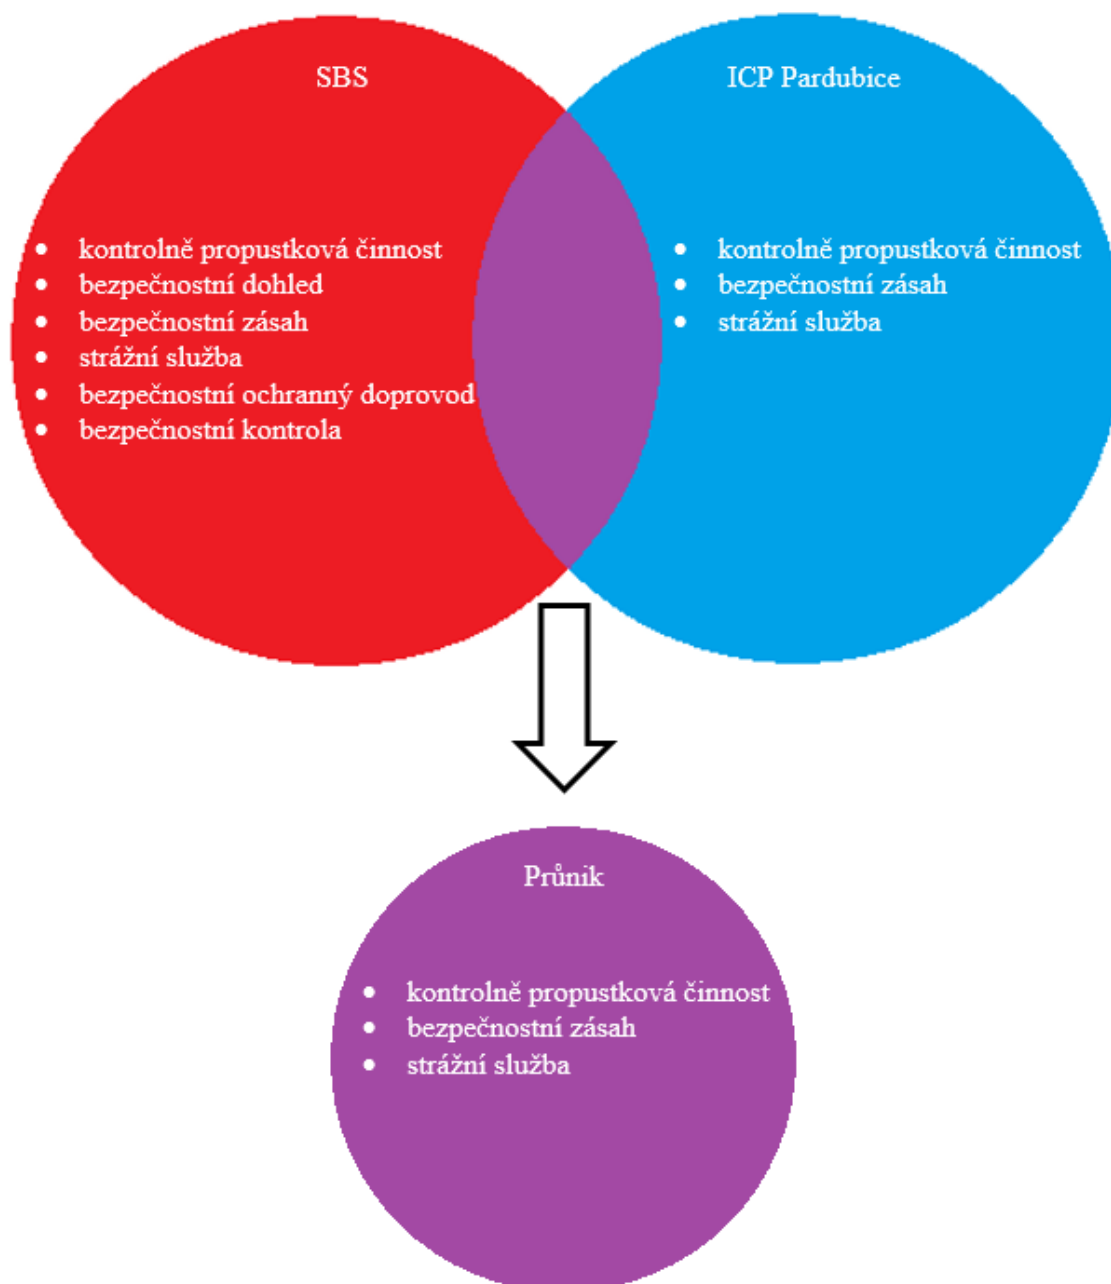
SBS

- kontrolně propustková činnost
- bezpečnostní dohled
- bezpečnostní zásah
- strážní služba
- bezpečnostní ochranný doprovod
- bezpečnostní kontrola

ICP Pardubice

- kontrolně propustková činnost
- bezpečnostní zásah
- strážní služba

Průnik

- kontrolně propustková činnost
- bezpečnostní zásah
- strážní služba